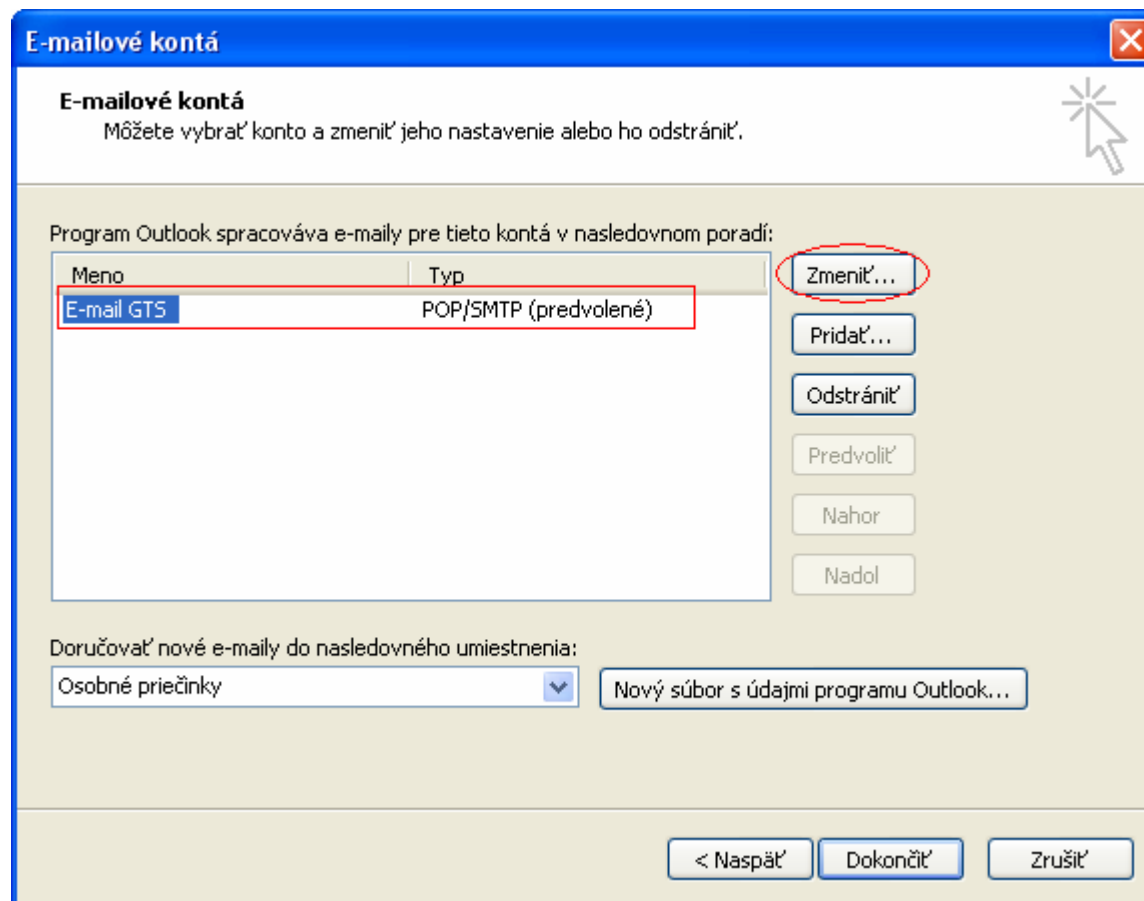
E-mailové kontá

E-mailové kontá
Môžete vybrať konto a zmeniť jeho nastavenie alebo ho odstrániť.

Program Outlook spracováva e-maily pre tieto kontá v nasledovnom poradí:

| Meno | Typ |
|---|---|
| E-mail GTS | POP/SMTP (predvolené) |

Zmeniť...
Pridať...
Odstrániť
Predvoliť
Nahor
Nadol

Doručovať nové e-maily do nasledovného umiestnenia:
Osobné priečinky
Nový súbor s údajmi programu Outlook...

< Naspäť
Dokončiť
Zrušiť